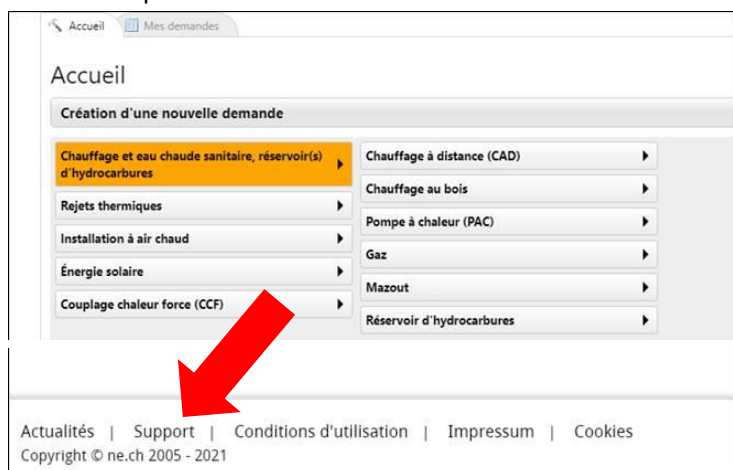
Accueil | Mes demandes

Accueil

Création d'une nouvelle demande

Chauffage et eau chaude sanitaire, réservoir(s) d'hydrocarbures ▶

Rejets thermiques ▶

Installation à air chaud ▶

Énergie solaire ▶

Couplage chaleur force (CCF) ▶

Chauffage à distance (CAD) ▶

Chauffage au bois ▶

Pompe à chaleur (PAC) ▶

Gaz ▶

Mazout ▶

Réservoir d'hydrocarbures ▶

Actualités | Support | Conditions d'utilisation | Impressum | Cookies

Copyright © ne.ch 2005 - 2021